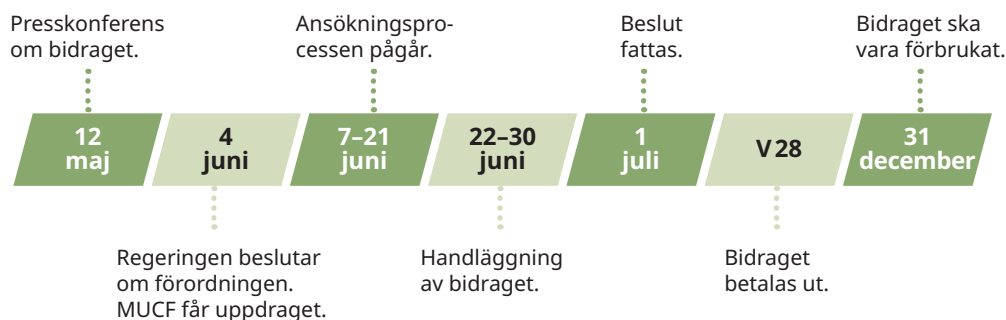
Presskonferens om bidraget.

Ansökningsprocessen pågår.

Beslut fattas.

Bidraget ska vara förbrukat.

12 maj

4 juni

7–21 juni

22–30 juni

1 juli

V 28

31 december

Regeringen beslutar om förordningen. MUCF får uppdraget.

Handläggning av bidraget.

Bidraget betalas ut.